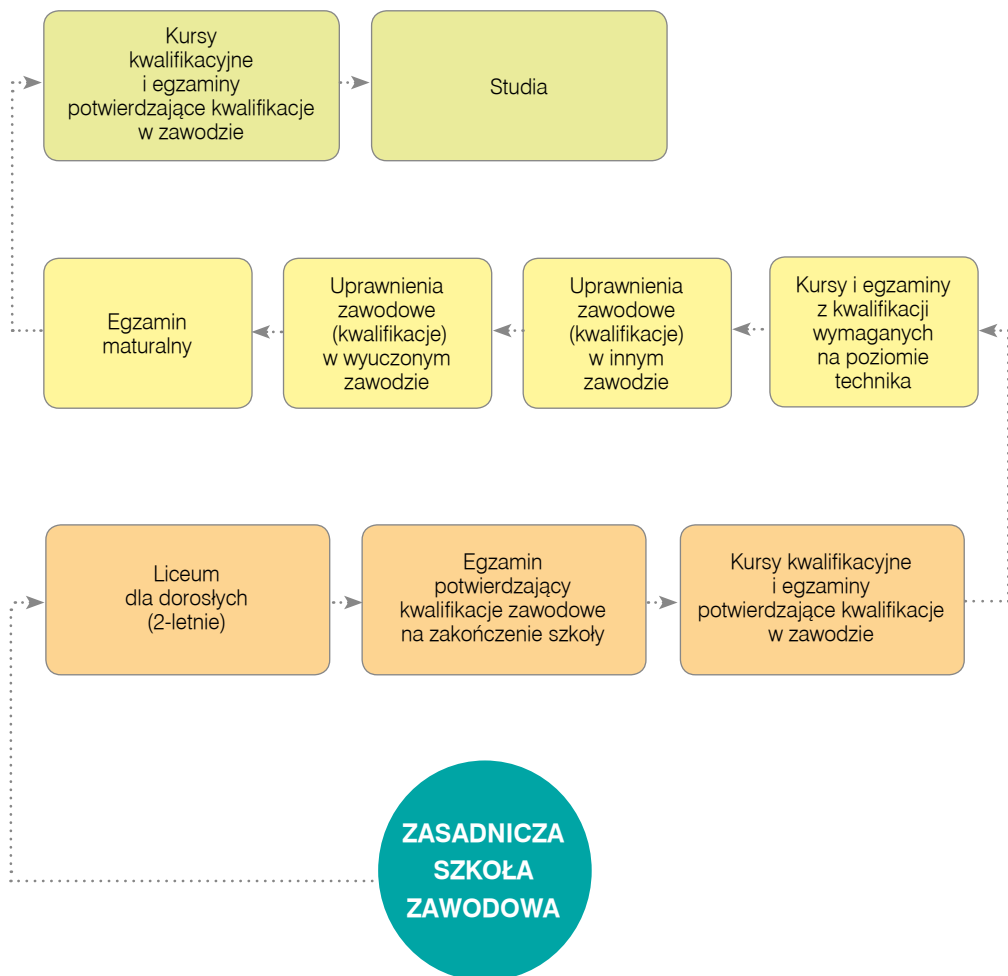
Kursy kwalifikacyjne i egzaminy potwierdzające kwalifikacje w zawodzie

Studia

Egzamin maturalny

Uprawnienia zawodowe (kwalifikacje) w wyuczonym zawodzie

Uprawnienia zawodowe (kwalifikacje) w innym zawodzie

Kursy i egzaminy z kwalifikacji wymaganych na poziomie technika

Liceum dla dorosłych (2-letnie)

Egzamin potwierdzający kwalifikacje zawodowe na zakończenie szkoły

Kursy kwalifikacyjne i egzaminy potwierdzające kwalifikacje w zawodzie

ZASADNICZA SZKOŁA ZAWODOWA